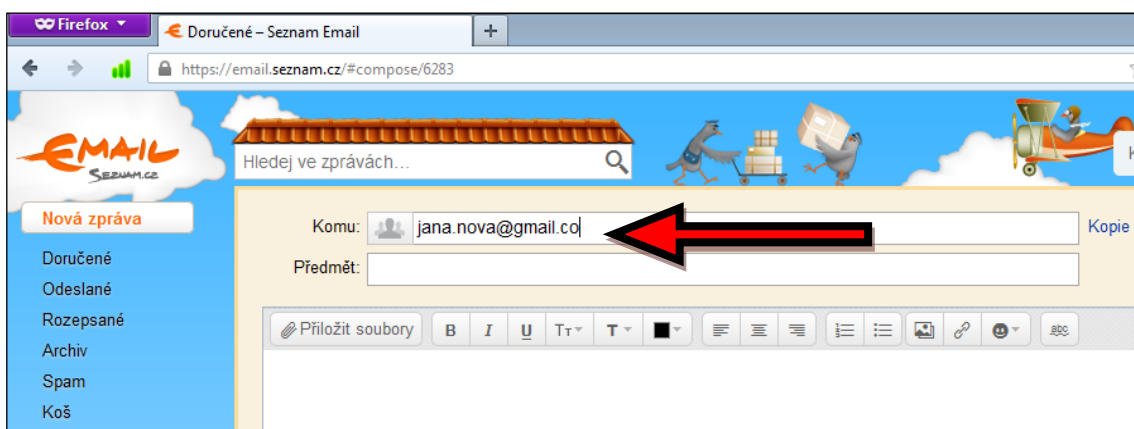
Firefox
Doručené – Seznam Email
+
https://email.seznam.cz/#compose/6283
EMAIL
SEZNAM.CZ
Hledej ve zprávách...
K
Nová zpráva
Doručené
Odeslané
Rozepsané
Archiv
Spam
Koš
Komu:
jana.nova@gmail.co
Kopie
Předmět:
Přiložit soubory
B
I
U
Tт
T
abc